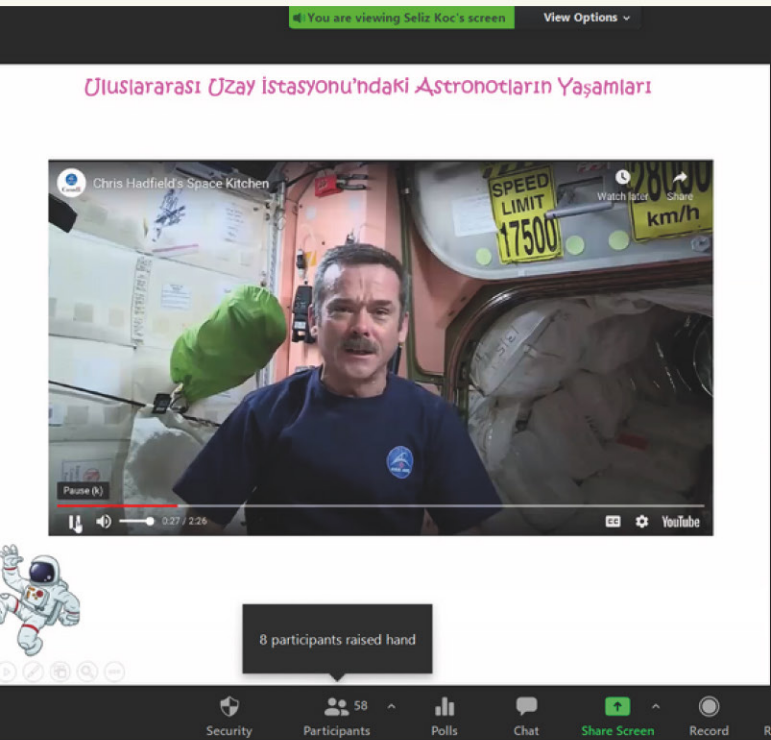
You are viewing Seliz Koc's screen

View Options

Uluslararası Uzay İstasyonu'ndaki Astronotların Yaşamları

Chris Hadfield's Space Kitchen

Watch later

Share

SPEED LIMIT 17500

28000 km/h

Pause (k)

0:27 / 2:26

YouTube

8 participants raised hand

Security

58

Participants

Polls

Chat

Share Screen

Record